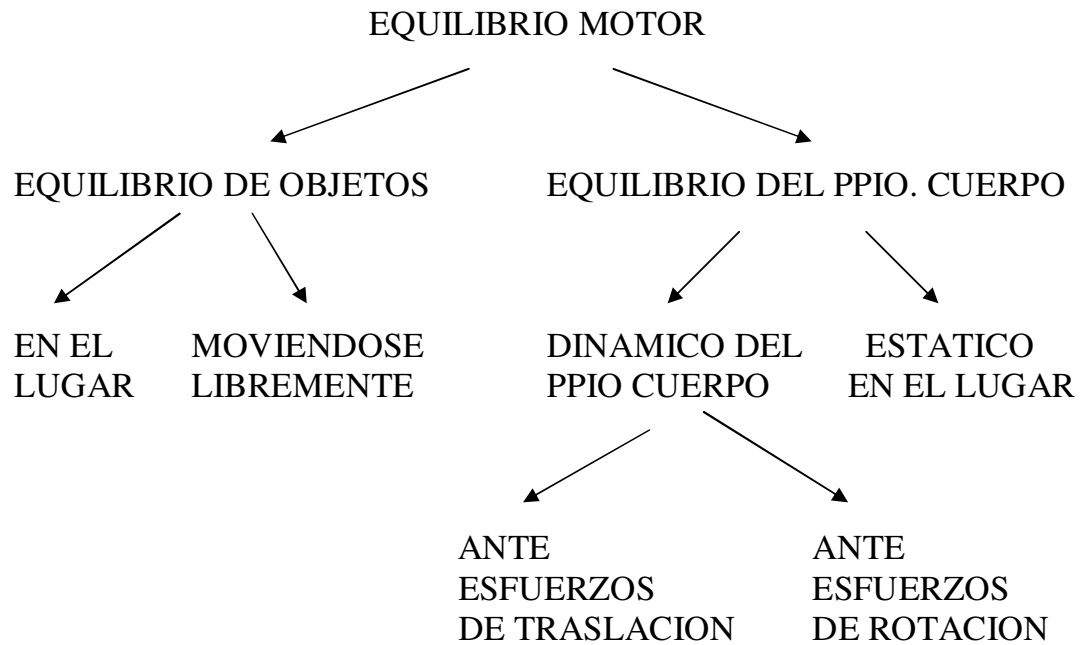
EQUILIBRIO MOTOR

EQUILIBRIO DE OBJETOS

EQUILIBRIO DEL PPIO. CUERPO

EN EL LUGAR

MOVIENDOSE LIBREMENTE

DINAMICO DEL PPIO CUERPO

ESTATICO EN EL LUGAR

ANTE ESFUERZOS DE TRASLACION

ANTE ESFUERZOS DE ROTACION